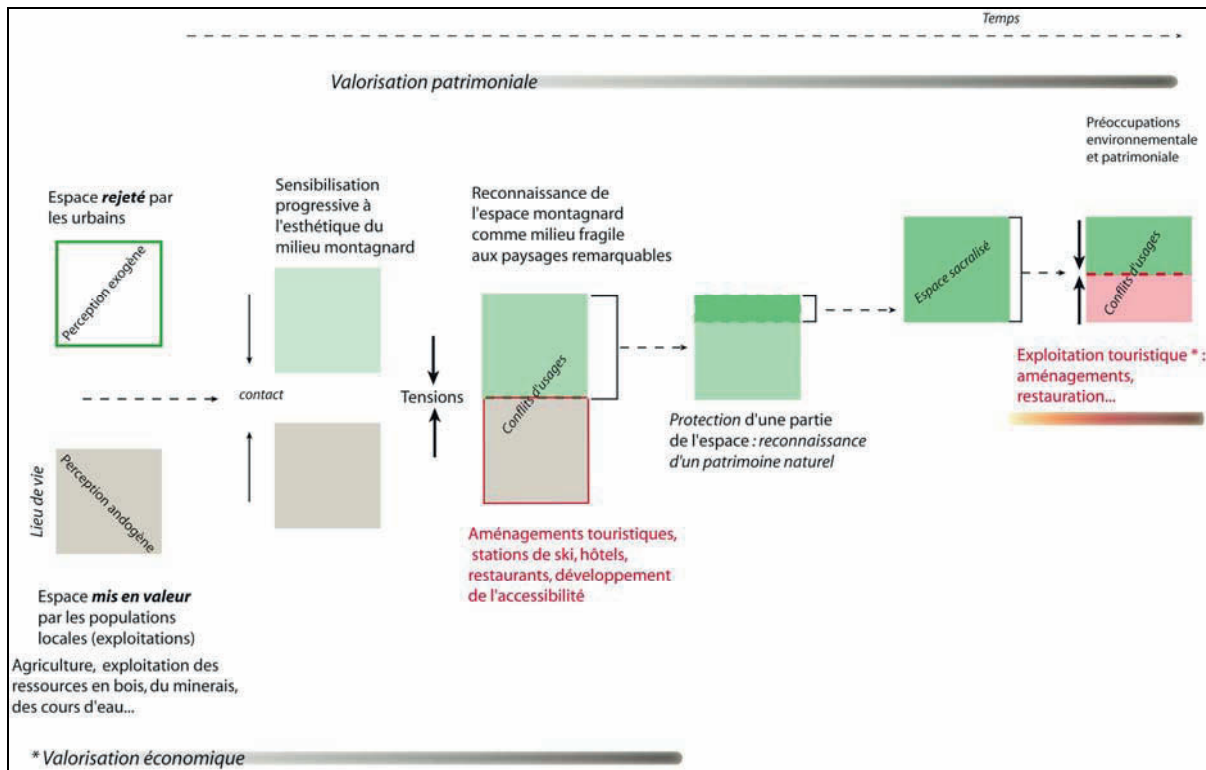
Temps

Valorisation patrimoniale

Espace *rejeté* par les urbains

Perception exogène

Lieu de vie

Perception endogène

Espace *mis en valeur* par les populations locales (exploitations)

Agriculture, exploitation des ressources en bois, du minerais, des cours d'eau...

Sensibilisation progressive à l'esthétique du milieu montagnard

contact

Tensions

Reconnaissance de l'espace montagnard comme milieu fragile aux paysages remarquables

Conflits d'usages

Aménagements touristiques, stations de ski, hôtels, restaurants, développement de l'accessibilité

*Protection* d'une partie de l'espace *: reconnaissance d'un patrimoine naturel*

Espace sacralisé

Préoccupations environnementale et patrimoniale

Conflits d'usages

Exploitation touristique * : aménagements, restauration...

* Valorisation économique